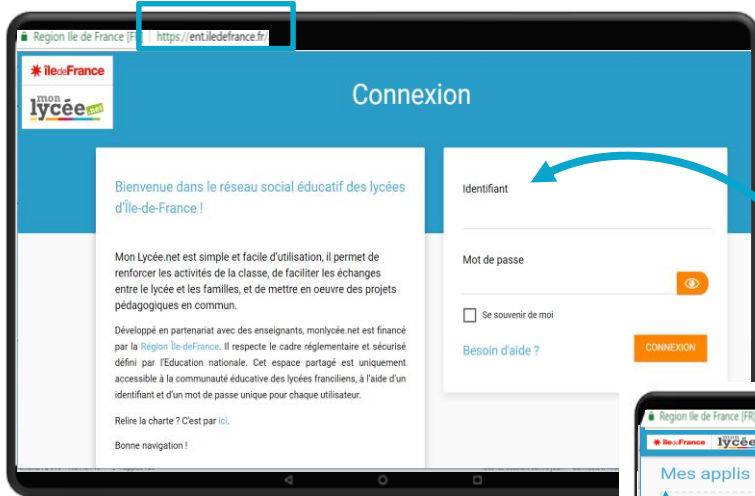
Region Ile de France [FR] | https://ent.iledefrance.fr/

îledeFrance

mon lycée.net

Connexion

Bienvenue dans le réseau social éducatif des lycées d'Île-de-France !

Mon Lycée.net est simple et facile d'utilisation, il permet de renforcer les activités de la classe, de faciliter les échanges entre le lycée et les familles, et de mettre en oeuvre des projets pédagogiques en commun.

Développé en partenariat avec des enseignants, monlycée.net est financé par la Région Île-deFrance. Il respecte le cadre réglementaire et sécurisé défini par l'Education nationale. Cet espace partagé est uniquement accessible à la communauté éducative des lycées franciliens, à l'aide d'un identifiant et d'un mot de passe unique pour chaque utilisateur.

Relire la charte ? C'est par ici.

Bonne navigation !

Identifiant

Mot de passe

Se souvenir de moi

Besoin d'aide ?

CONNEXION

Region Ile de France [FR]

îledeFrance lycée

Mes applis